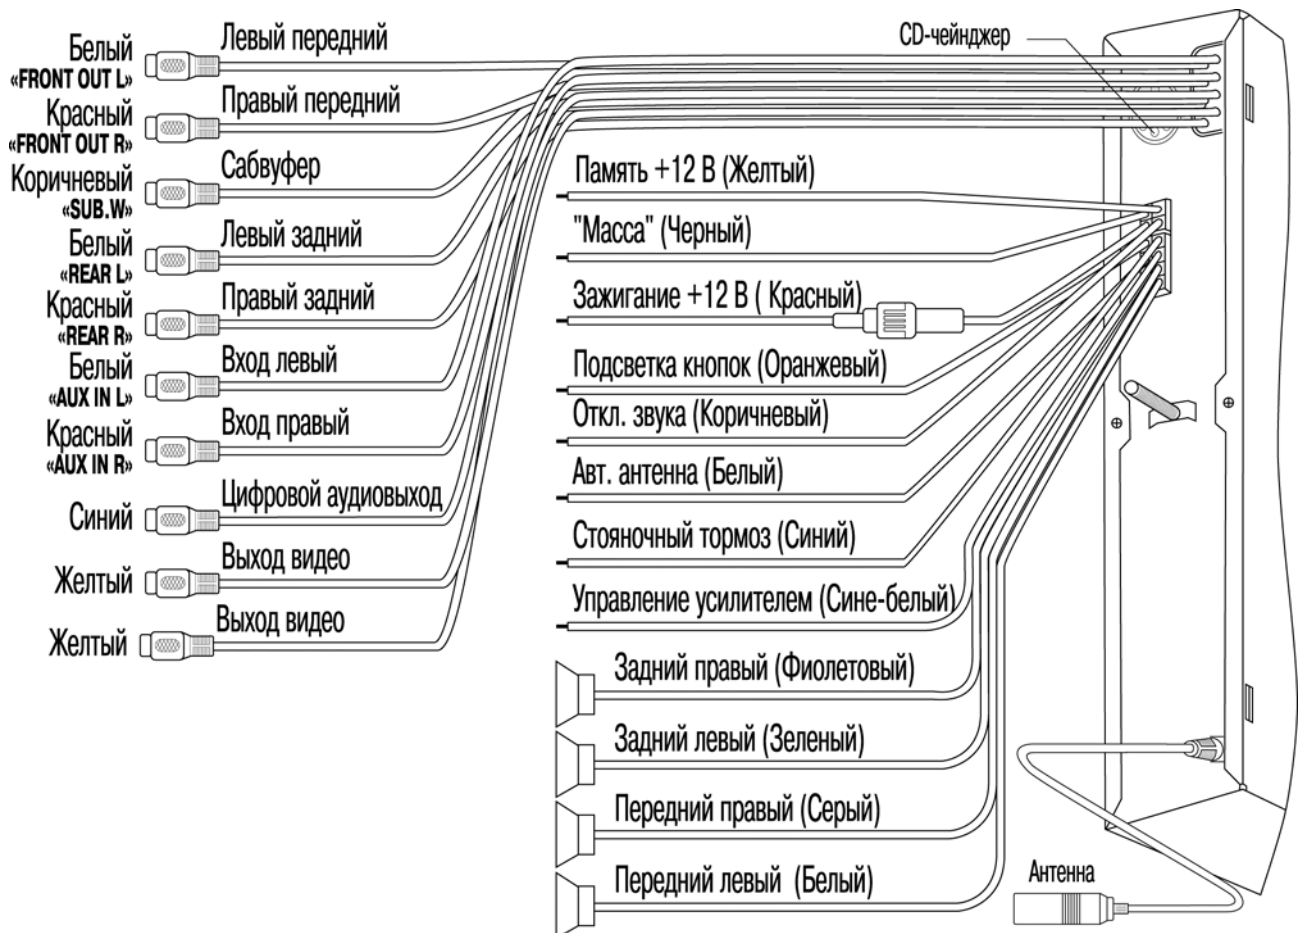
Белый
«FRONT OUT L»
Левый передний

Красный
«FRONT OUT R»
Правый передний

Коричневый
«SUB.W»
Сабвуфер

Белый
«REAR L»
Левый задний

Красный
«REAR R»
Правый задний

Белый
«AUX IN L»
Вход левый

Красный
«AUX IN R»
Вход правый

Синий
Цифровой аудиовыход

Желтый
Выход видео

Желтый
Выход видео

CD-чейнджер

Память +12 В (Желтый)

"Масса" (Черный)

Зажигание +12 В ( Красный)

Подсветка кнопок (Оранжевый)

Откл. звука (Коричневый)

Авт. антенна (Белый)

Стояночный тормоз (Синий)

Управление усилителем (Сине-белый)

Задний правый (Фиолетовый)

Задний левый (Зеленый)

Передний правый (Серый)

Передний левый (Белый)

Антенна